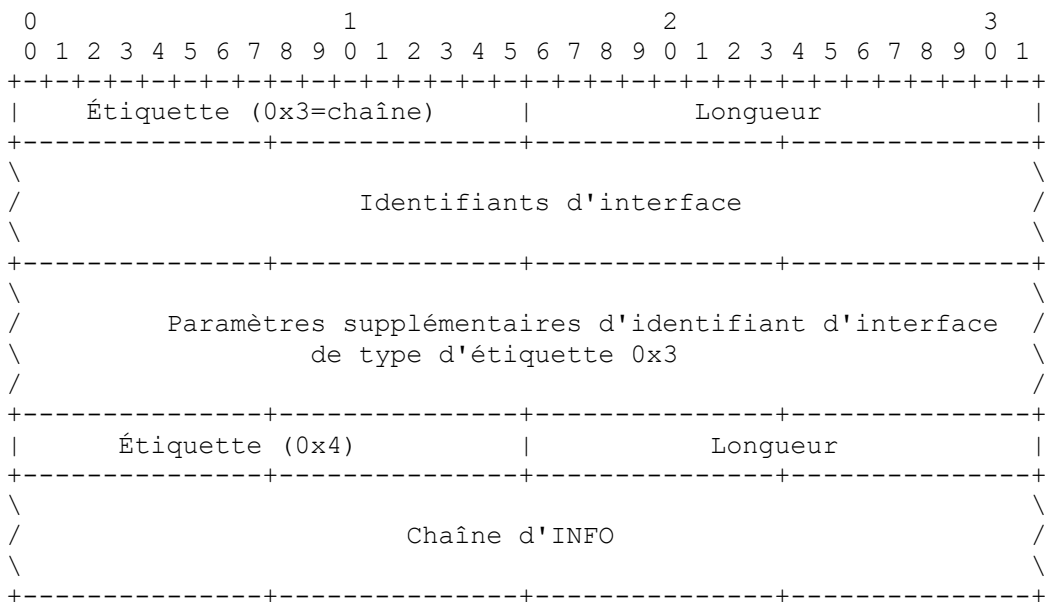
0 1 2 3
0 1 2 3 4 5 6 7 8 9 0 1 2 3 4 5 6 7 8 9 0 1 2 3 4 5 6 7 8 9 0 1

| Étiquette (0x3=chaîne) | Longueur |
|---|---|

Identifiants d'interface

Paramètres supplémentaires d'identifiant d'interface de type d'étiquette 0x3

| Étiquette (0x4) | Longueur |
|---|---|

Chaîne d'INFO